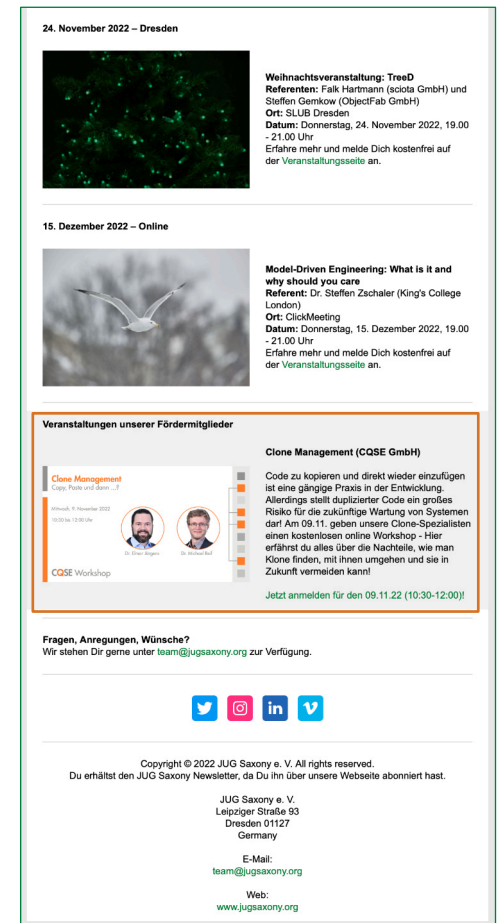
24. November 2022 – Dresden

Weihnachtsveranstaltung: TreeD
Referenten: Falk Hartmann (sciota GmbH) und Steffen Gemkow (ObjectFab GmbH)
Ort: SLUB Dresden
Datum: Donnerstag, 24. November 2022, 19.00 - 21.00 Uhr
Erfahre mehr und melde Dich kostenfrei auf der Veranstaltungsseite an.

15. Dezember 2022 – Online

Model-Driven Engineering: What is it and why should you care
Referent: Dr. Steffen Zschaler (King's College London)
Ort: ClickMeeting
Datum: Donnerstag, 15. Dezember 2022, 19.00 - 21.00 Uhr
Erfahre mehr und melde Dich kostenfrei auf der Veranstaltungsseite an.

Veranstaltungen unserer Fördermitglieder

Clone Management
Copy, Paste und dann ...?
Mittwoch, 9. November 2022
10:30 bis 12:00 Uhr
Dr. Elmar Jürgens
Dr. Nikolai Reif
CQSE Workshop

Clone Management (CQSE GmbH)

Code zu kopieren und direkt wieder einzufügen ist eine gängige Praxis in der Entwicklung. Allerdings stellt duplizierter Code ein großes Risiko für die zukünftige Wartung von Systemen dar! Am 09.11. geben unsere Clone-Spezialisten einen kostenlosen online Workshop - Hier erfährst du alles über die Nachteile, wie man Klone finden, mit ihnen umgehen und sie in Zukunft vermeiden kann!

Jetzt anmelden für den 09.11.22 (10:30-12:00)!

Fragen, Anregungen, Wünsche?
Wir stehen Dir gerne unter team@jugsaxony.org zur Verfügung.

Copyright © 2022 JUG Saxony e. V. All rights reserved.
Du erhältst den JUG Saxony Newsletter, da Du ihn über unsere Webseite abonniert hast.

JUG Saxony e. V.
Leipziger Straße 93
Dresden 01127
Germany

E-Mail:
team@jugsaxony.org

Web:
www.jugsaxony.org